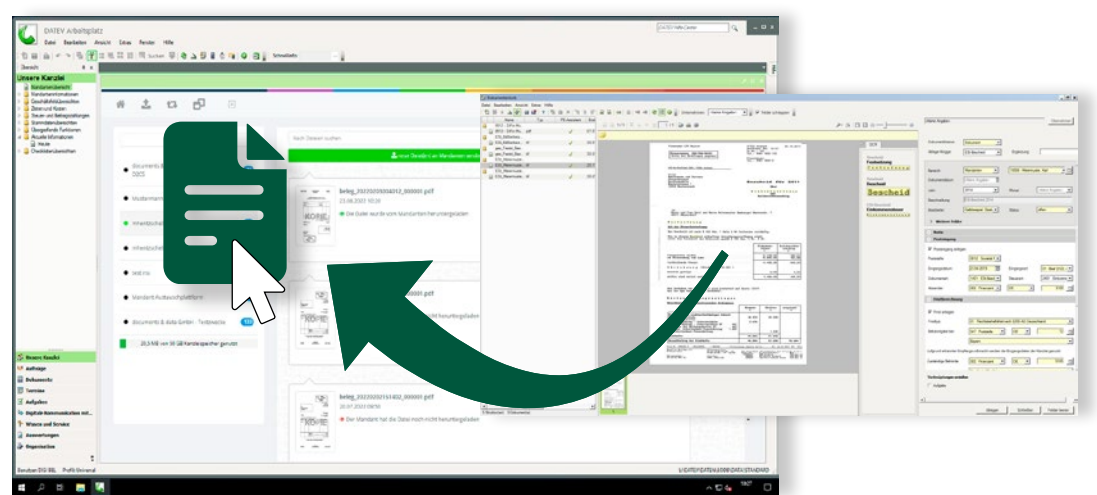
DATEV Arbeitsplatz

Datei Bearbeiten Ansicht Extras Fenster Hilfe

Übersicht

Unsere Kanzlei

Mandantenübersicht
Mandanteninformationen
Geschäftsfeldübersichten
Zeiten und Kosten
Steuer- und Beitragszahlungen
Stammdatenübersichten
Übergreifende Funktionen
Aktuelle Informationen
Heute
Checklistenübersichten

Unsere Kanzlei
Aufträge
Dokumente
Termine
Aufgaben
Digitale Kommunikation mit...
Wissen und Service
Auswertungen
Organisation

Documents & data

Musterman

Mitarbeiter

Web.ins

Mandant Austauschplattform

Documents & data Einlesen · Testbereich

28,5 MB von 50 GB Kanzleispeicher genutzt

Nach Dateien suchen

neue Datei(en) an Mandanten senden

beleg_20220209084012_000001.pdf
23.06.2021 10:16
Die Datei wurde vom Mandanten heruntergeladen

beleg_20220209094012_000001.pdf
nicht heruntergeladen

beleg_20220220161402_000001.pdf
20.07.2021 09:50
Der Mandant hat die Datei noch nicht heruntergeladen

Benutzer: DGI BBL Profil: Universal

Dokumentenart
Verzeichnis
Bescheid
Einkommensteuer

Bescheid

Bescheid

Weitere Felder

Posteingang

Fristerfassung

Belegart Schließen Fehler beheben